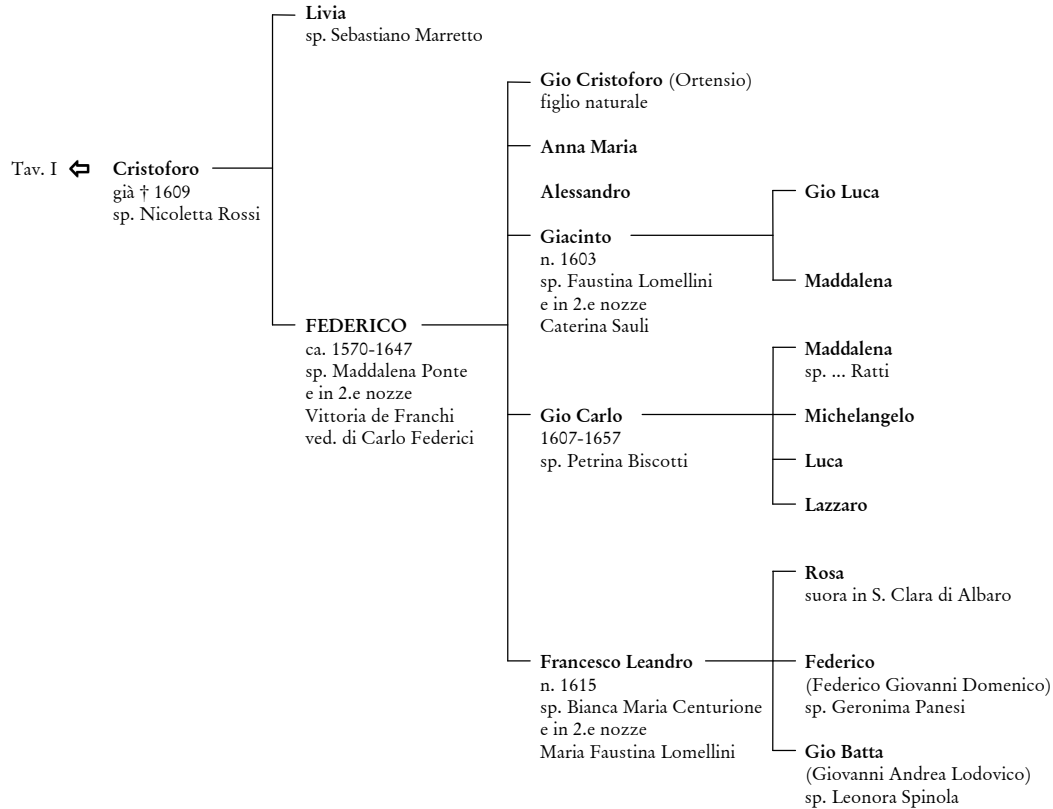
Livia
sp. Sebastiano Marretto

Tav. I ⇦ Cristoforo
già † 1609
sp. Nicoletta Rossi

FEDERICO
ca. 1570-1647
sp. Maddalena Ponte
e in 2.e nozze
Vittoria de Franchi
ved. di Carlo Federici

Gio Cristoforo (Ortensio)
figlio naturale

Anna Maria

Alessandro

Giacinto
n. 1603
sp. Faustina Lomellini
e in 2.e nozze
Caterina Sauli

Gio Luca

Maddalena

Gio Carlo
1607-1657
sp. Petrina Biscotti

Maddalena
sp. ... Ratti

Michelangelo

Luca

Lazzaro

Francesco Leandro
n. 1615
sp. Bianca Maria Centurione
e in 2.e nozze
Maria Faustina Lomellini

Rosa
suora in S. Clara di Albaro

Federico
(Federico Giovanni Domenico)
sp. Geronima Panesi

Gio Batta
(Giovanni Andrea Lodovico)
sp. Leonora Spinola